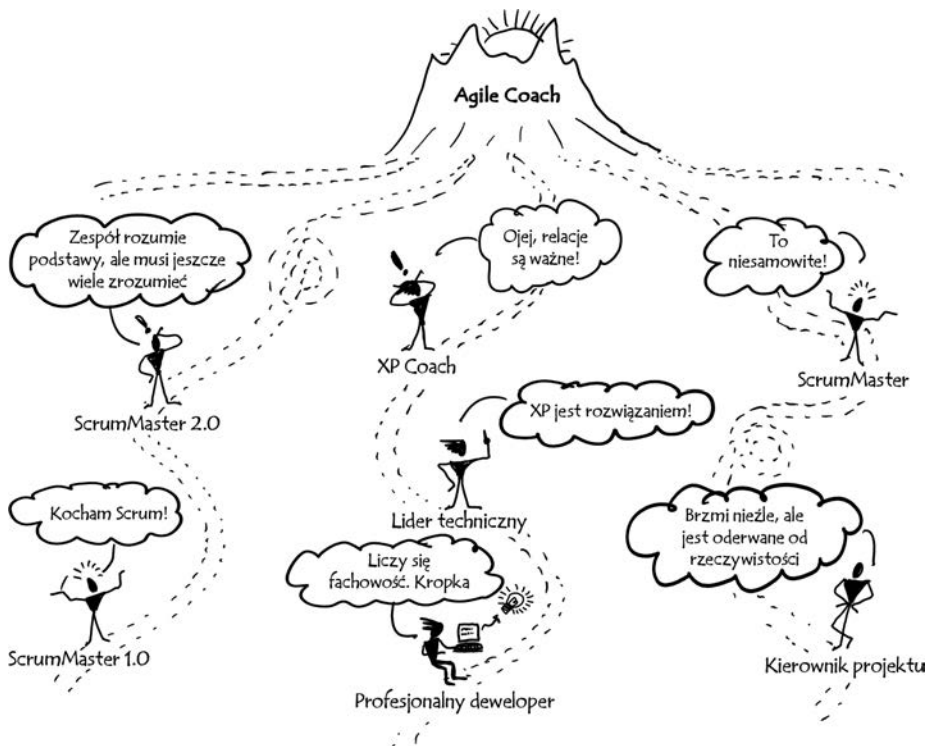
Agile Coach

Zespół rozumie podstawy, ale musi jeszcze wiele zrozumieć

Ojej, relacje są ważne!

To niesamowite!

XP Coach

ScrumMaster

ScrumMaster 2.0

XP jest rozwiązaniem!

Kocham Scrum!

Lider techniczny

Brzmi nieźle, ale jest oderwane od rzeczywistości

Liczy się fachowość. Kropka

ScrumMaster 1.0

Kierownik projektu

Profesjonalny deweloper